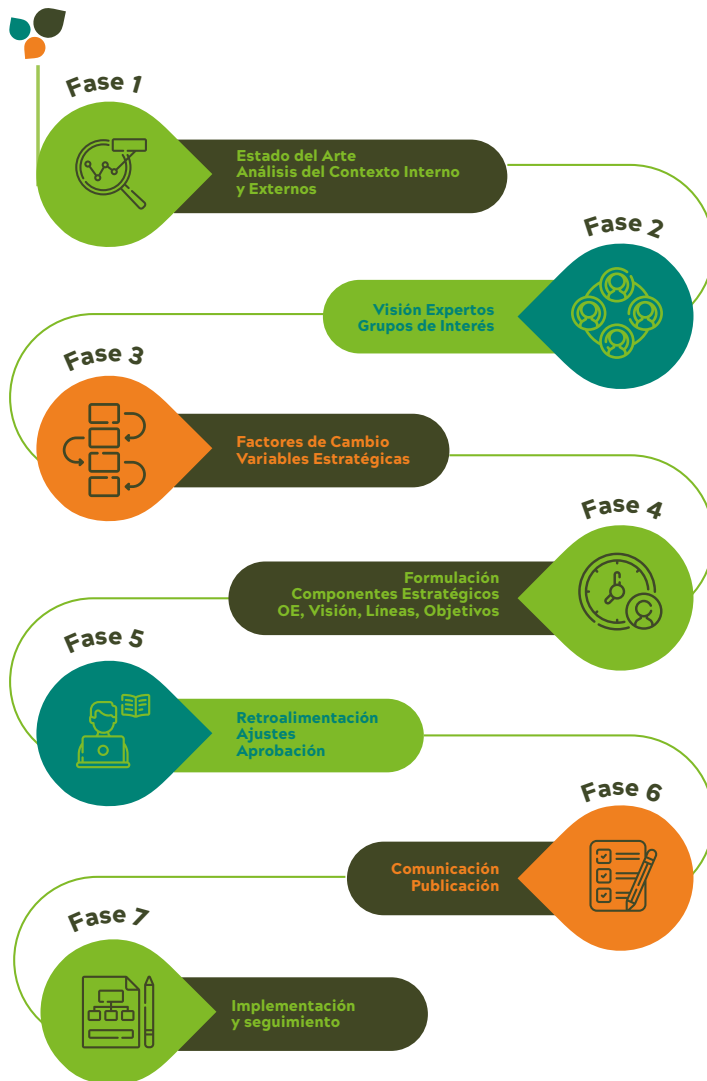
Fase 1

Estado del Arte
Análisis del Contexto Interno y Externos

Fase 2

Visión Expertos
Grupos de Interés

Fase 3

Factores de Cambio
Variables Estratégicas

Fase 4

Formulación
Componentes Estratégicos
OE, Visión, Líneas, Objetivos

Fase 5

Retroalimentación
Ajustes
Aprobación

Fase 6

Comunicación
Publicación

Fase 7

Implementación y seguimiento